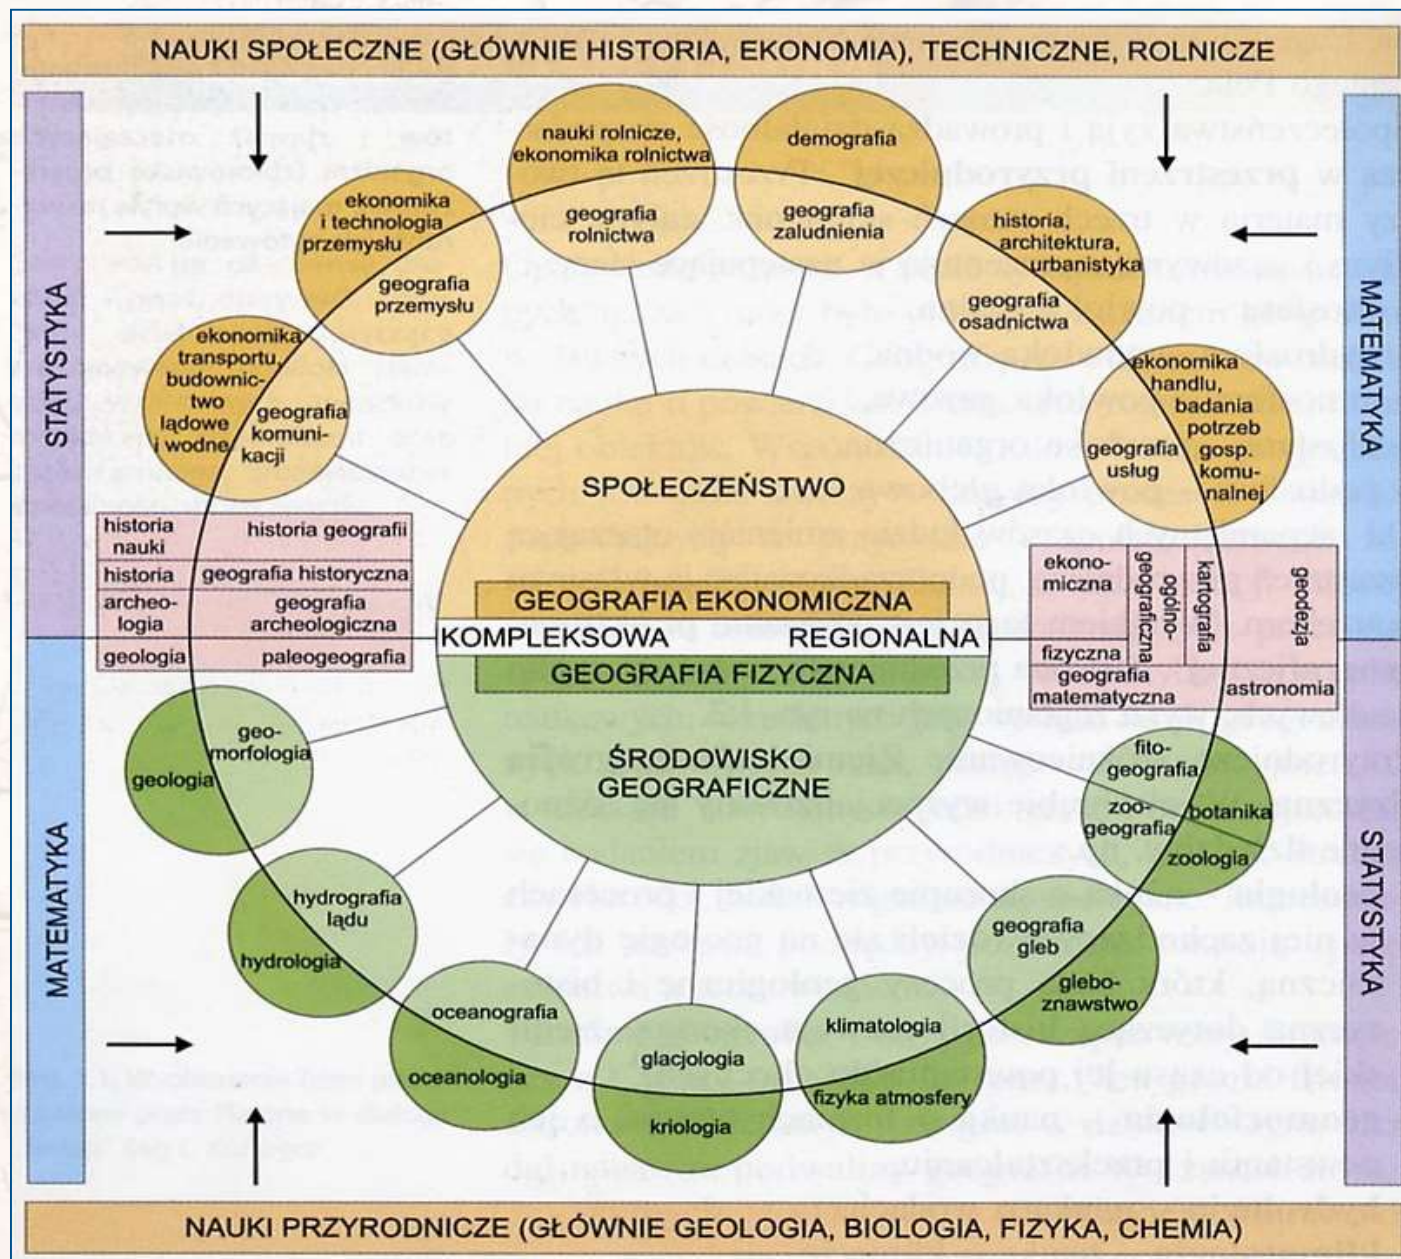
NAUKI SPOŁECZNE (GŁÓWNIE HISTORIA, EKONOMIA), TECHNICZNE, ROLNICZE

STATYSTYKA

MATEMATYKA

nauki rolnicze, ekonomika rolnictwa

geografia rolnictwa

demografia

geografia zaludnienia

ekonomika i technologia przemysłu

geografia przemysłu

historia, architektura, urbanistyka

geografia osadnictwa

ekonomika transportu, budownictwo lądowe i wodne

geografia komunikacji

ekonomika handlu, badania potrzeb gosp. komunalnej

geografia usług

SPOŁECZEŃSTWO

| historia nauki | historia geografii |
|---|---|
| historia | geografia historyczna |
| archeologia | geografia archeologiczna |
| geologia | paleogeografia |

GEOGRAFIA EKONOMICZNA

KOMPLEKSOWA

REGIONALNA

GEOGRAFIA FIZYCZNA

ekonomiczna

fizyczna

ogólnogeograficzna

kartografia

geodezja

geografia matematyczna

astronomia

ŚRODOWISKO GEOGRAFICZNE

geomorfologia

geologia

fitogeografia

zoogeografia

botanika

zoologia

hydrografia lądu

hydrologia

geografia gleb

gleboznawstwo

oceanografia

oceanologia

glacjologia

kriologia

klimatologia

fizyka atmosfery

MATEMATYKA

STATYSTYKA

NAUKI PRZYRODNICZE (GŁÓWNIE GEOLOGIA, BIOLOGIA, FIZYKA, CHEMIA)